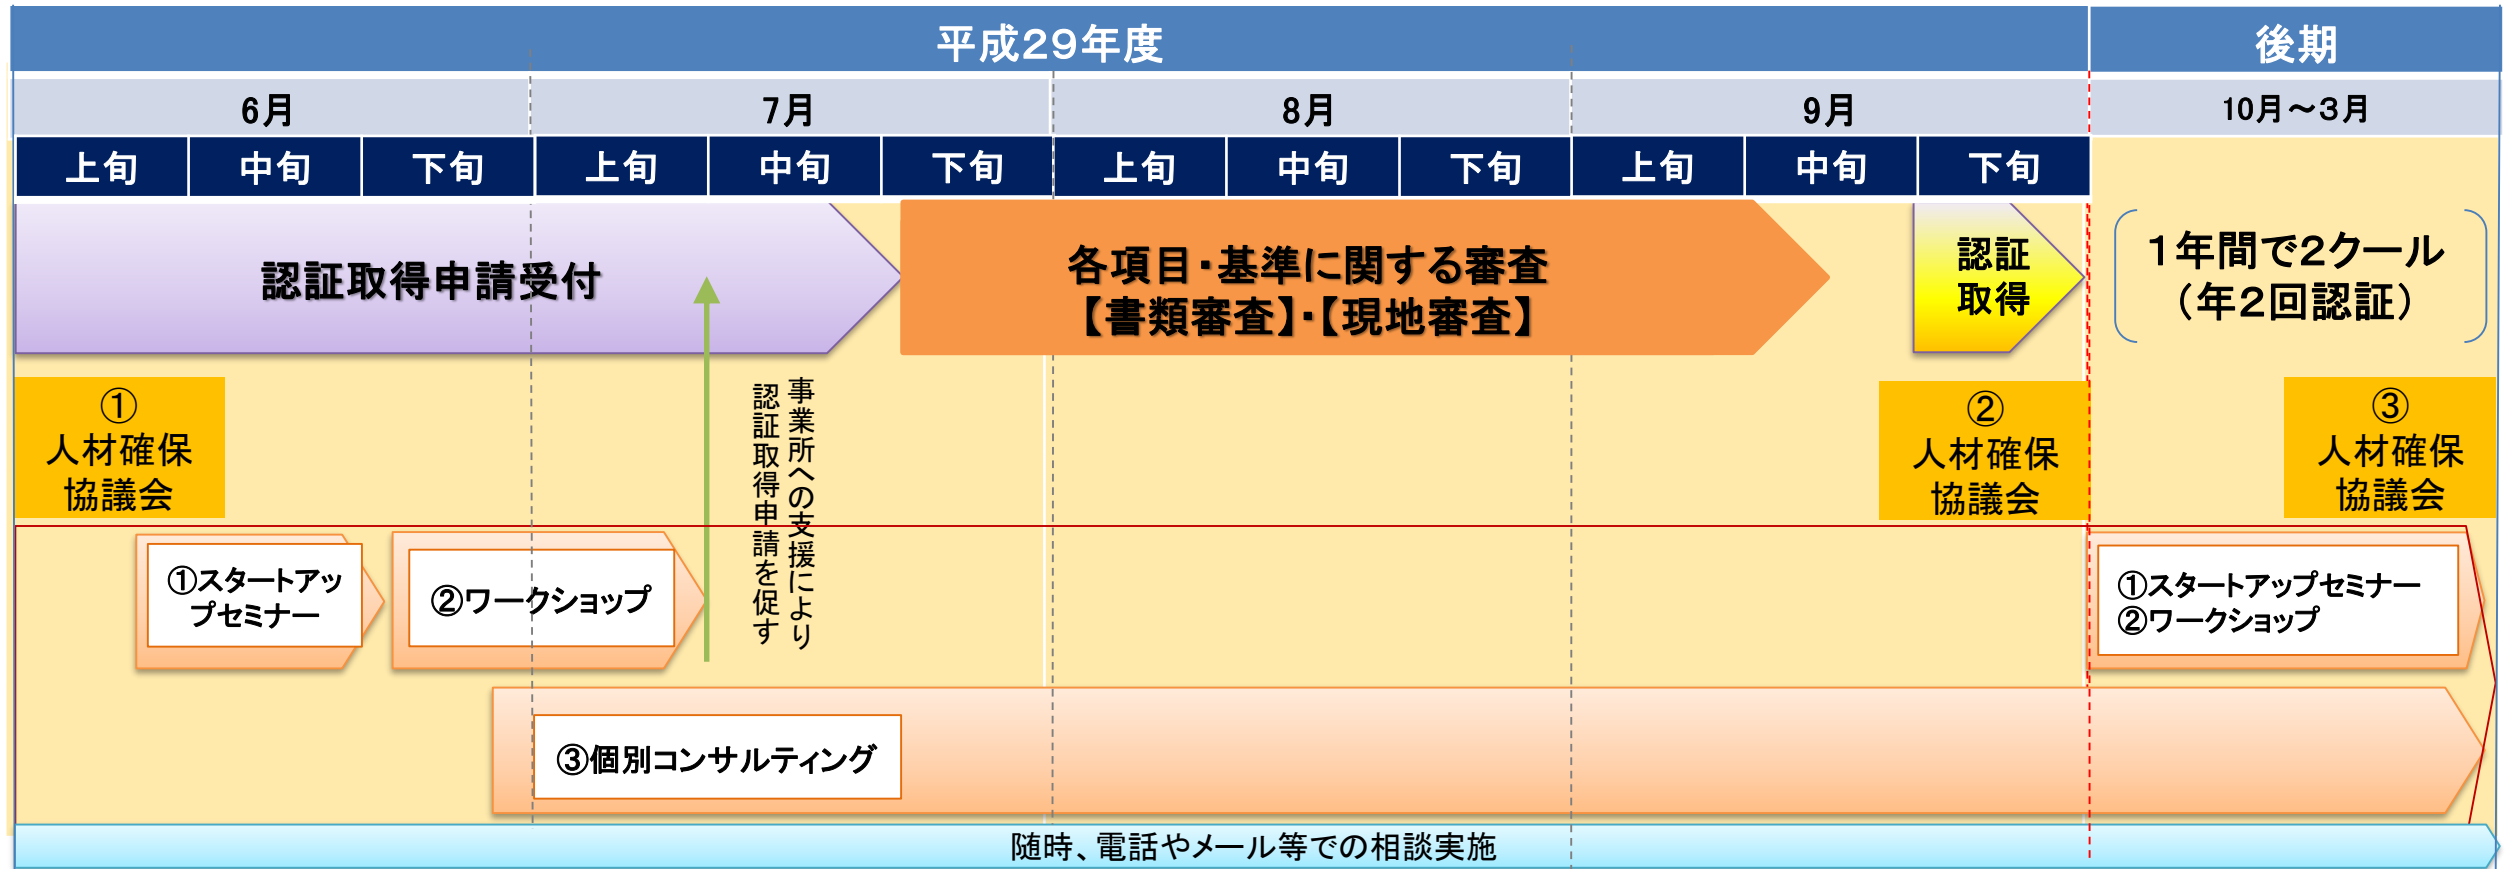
| 平成29年度 | | | | | | | | | | | | 後期 |
|---|---|---|---|---|---|---|---|---|---|---|---|---|
| 6月 | | | 7月 | | | 8月 | | | 9月 | | | 10月～3月 |
| 上旬 | 中旬 | 下旬 | 上旬 | 中旬 | 下旬 | 上旬 | 中旬 | 下旬 | 上旬 | 中旬 | 下旬 | |

認証取得申請受付

各項目・基準に関する審査
【書類審査】・【現地審査】

認証取得

1年間で2クール
（年2回認証）

①
人材確保協議会

事業所への支援により認証取得申請を促す

②
人材確保協議会

③
人材確保協議会

①スタートアップセミナー

②ワークショップ

①スタートアップセミナー
②ワークショップ

③個別コンサルティング

随時、電話やメール等での相談実施